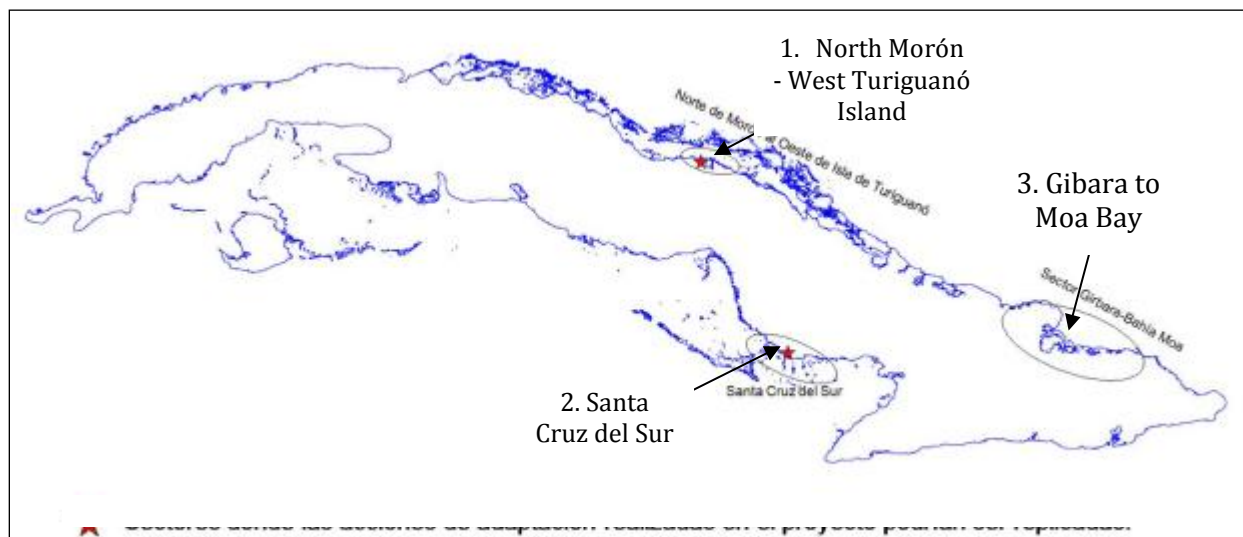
1. North Morón - West Turiguanó Island

Norte de Morón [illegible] Oeste de Isla de Turiguanó

3. Gibara to Moa Bay

Sector Gibara-Bahía Moa

2. Santa Cruz del Sur

Santa Cruz del Sur

Sectores donde las acciones de adaptación realizadas en el proyecto podrían ser replicadas.